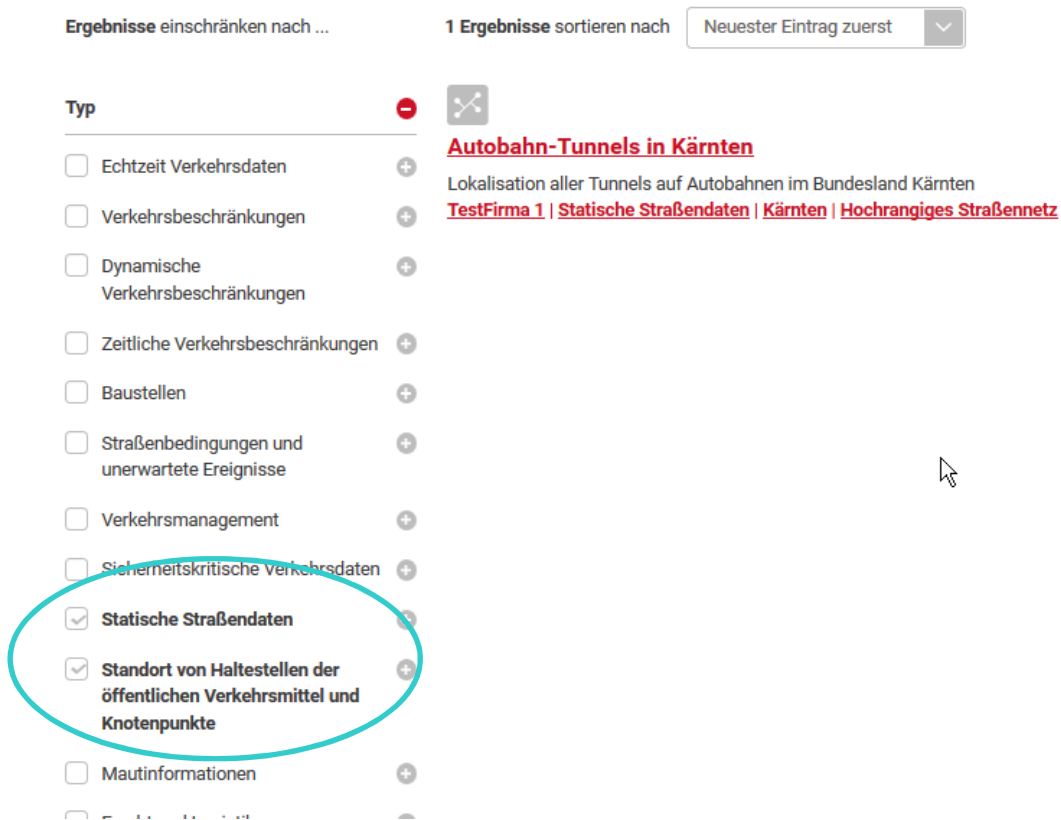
**Ergebnisse** einschränken nach ...

**1 Ergebnisse** sortieren nach Neuester Eintrag zuerst

**Typ**

Echtzeit Verkehrsdaten

Verkehrsbeschränkungen

Dynamische Verkehrsbeschränkungen

Zeitliche Verkehrsbeschränkungen

Baustellen

Straßenbedingungen und unerwartete Ereignisse

Verkehrsmanagement

Sicherheitskritische Verkehrsdaten

**Statische Straßendaten**

**Standort von Haltestellen der öffentlichen Verkehrsmittel und Knotenpunkte**

Mautinformationen

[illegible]

**Autobahn-Tunnels in Kärnten**

Lokalisation aller Tunnels auf Autobahnen im Bundesland Kärnten

**TestFirma 1** | **Statische Straßendaten** | **Kärnten** | **Hochrangiges Straßennetz**